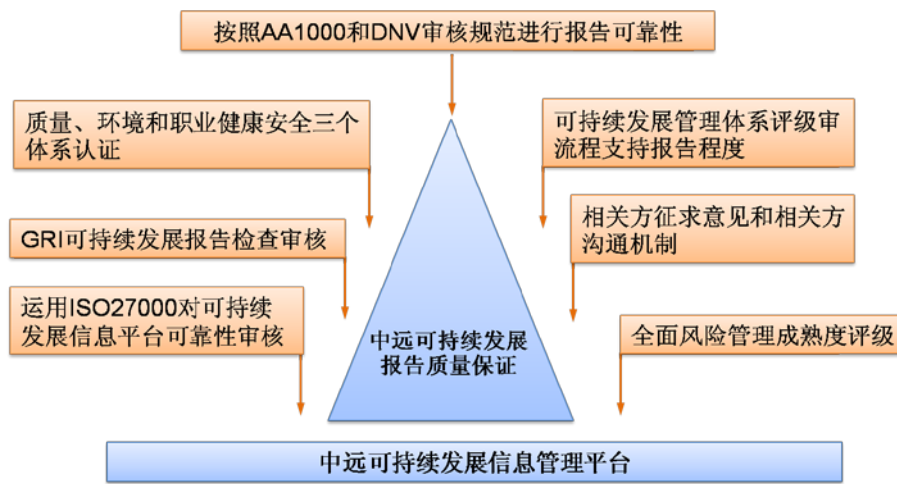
按照AA1000和DNV审核规范进行报告可靠性

质量、环境和职业健康安全三个体系认证

GRI可持续发展报告检查审核

运用ISO27000对可持续发展信息平台可靠性审核

可持续发展管理体系评级审流程支持报告程度

相关方征求意见和相关方沟通机制

全面风险管理成熟度评级

中远可持续发展报告质量保证

中远可持续发展信息管理平台